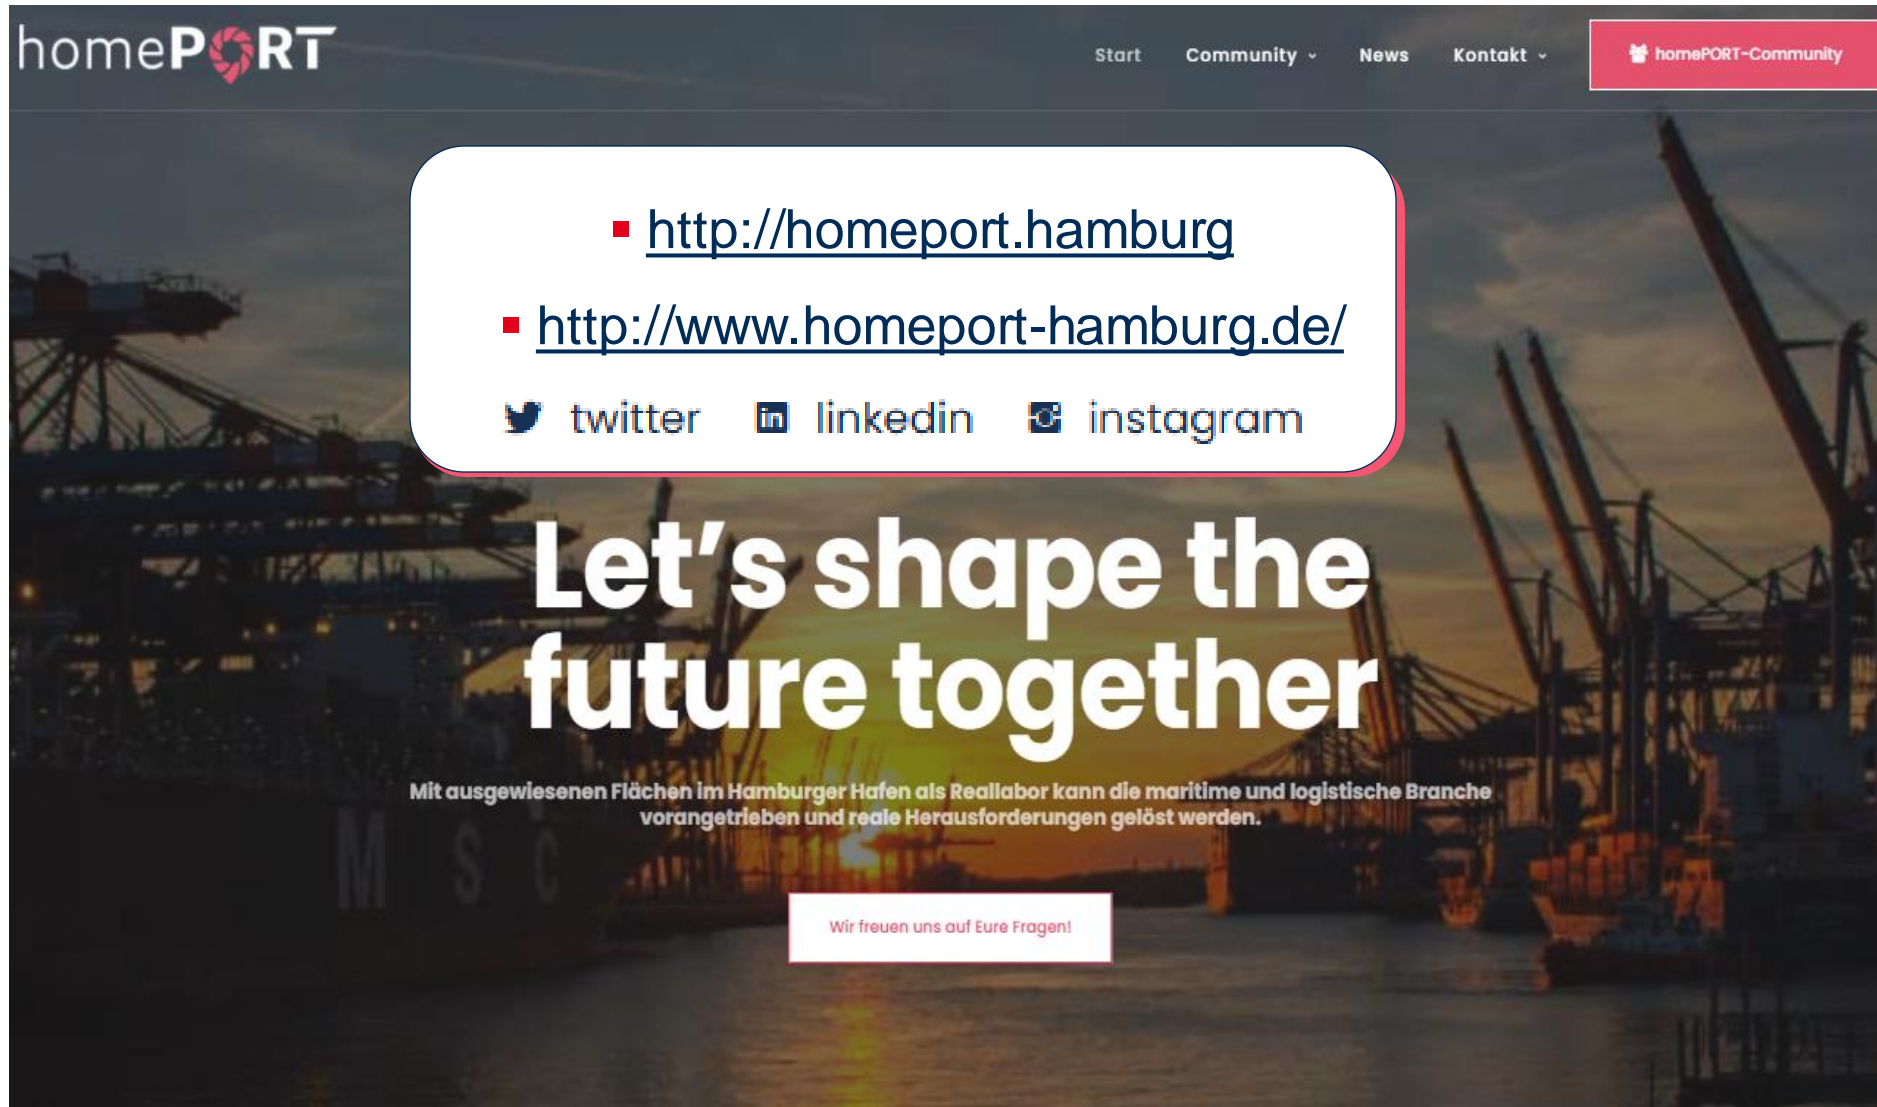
homePORT

Start Community News Kontakt homePORT-Community

▪ http://homeport.hamburg

▪ http://www.homeport-hamburg.de/

twitter linkedin instagram

Let's shape the future together

Mit ausgewiesenen Flächen im Hamburger Hafen als Reallabor kann die maritime und logistische Branche vorangetrieben und reale Herausforderungen gelöst werden.

Wir freuen uns auf Eure Fragen!

MSC